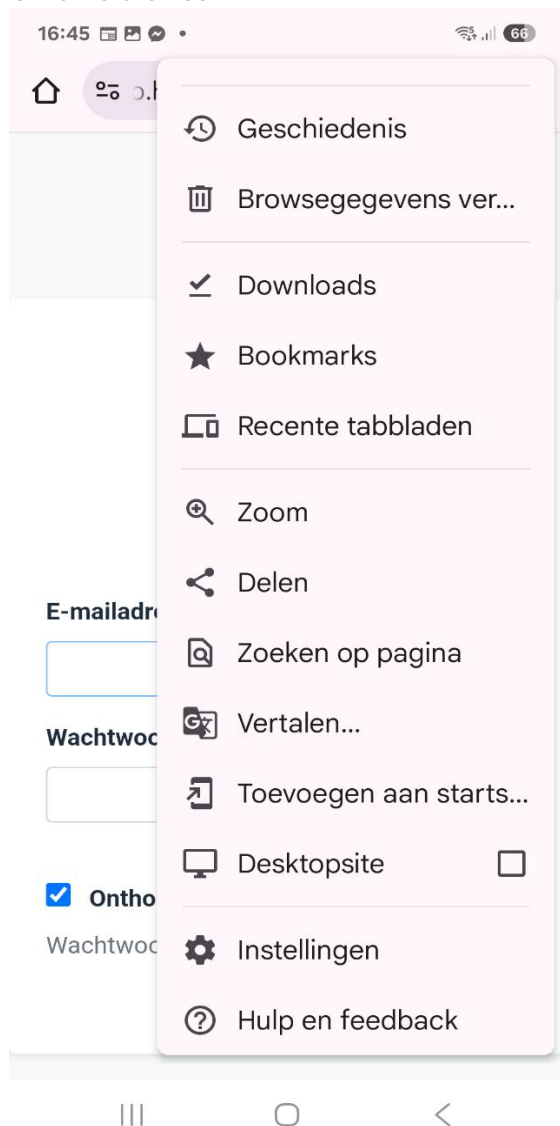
16:45 • 66

o.l

Geschiedenis

Browsegegevens ver...

Downloads

Bookmarks

Recente tabbladen

Zoom

Delen

Zoeken op pagina

Vertalen...

Toevoegen aan starts...

Desktopsite

Instellingen

Hulp en feedback

E-mailadr

Wachtwoo

Ontho

Wachtwoo